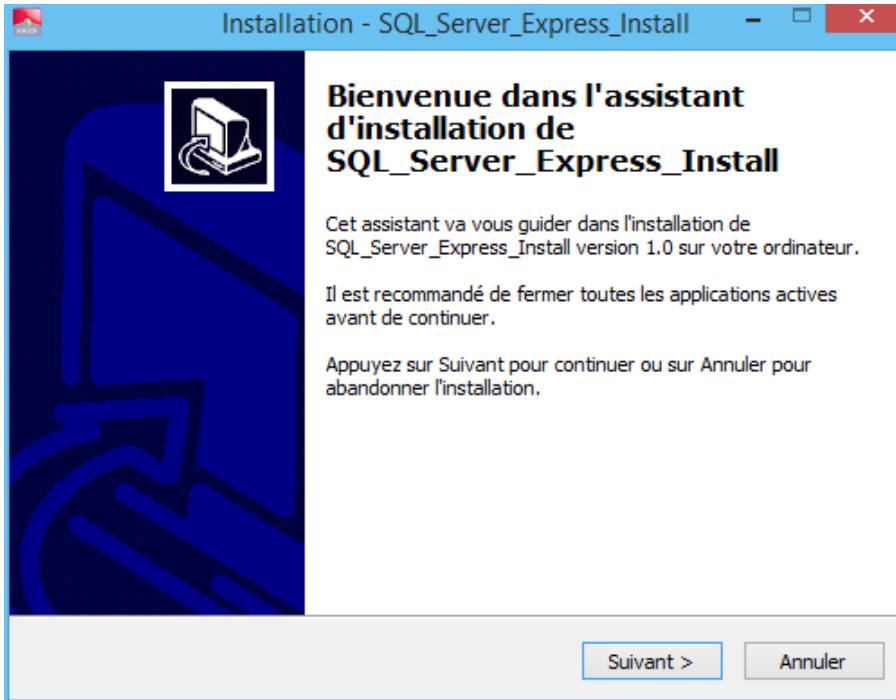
Installation - SQL_Server_Express_Install

Bienvenue dans l'assistant d'installation de SQL_Server_Express_Install

Cet assistant va vous guider dans l'installation de SQL_Server_Express_Install version 1.0 sur votre ordinateur.

Il est recommandé de fermer toutes les applications actives avant de continuer.

Appuyez sur Suivant pour continuer ou sur Annuler pour abandonner l'installation.

Suivant >

Annuler